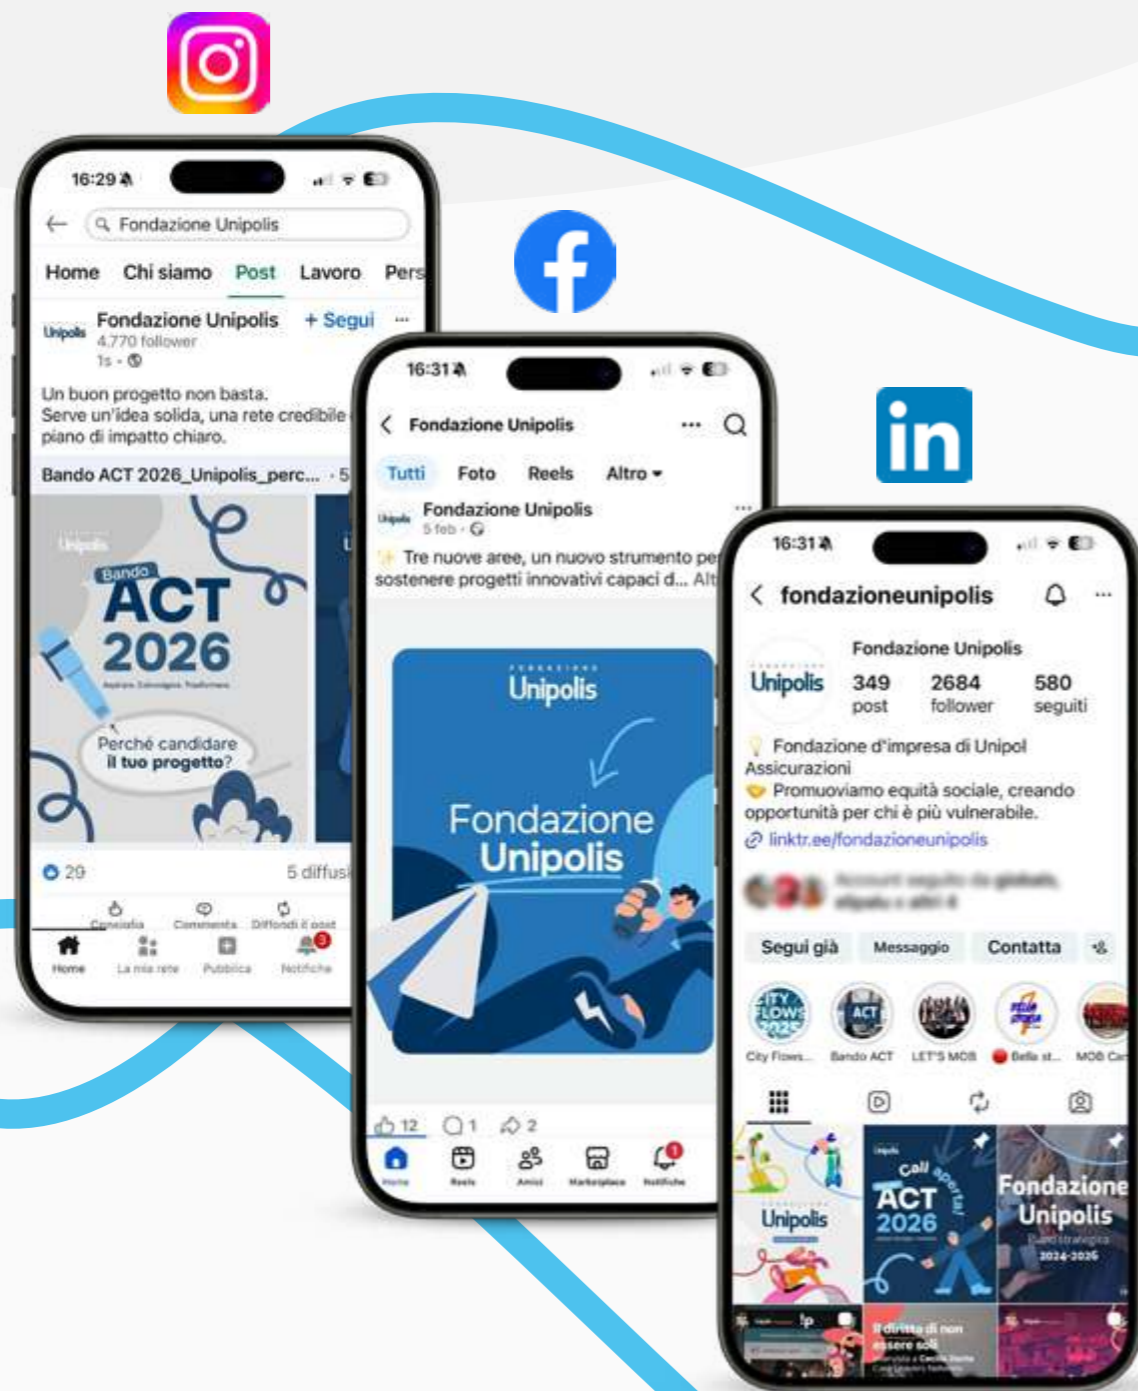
16:29

Fondazione Unipolis

Home Chi siamo Post Lavoro Pers

Unipolis Fondazione Unipolis + Segui ...
4.770 follower
1s •

Un buon progetto non basta.
Serve un'idea solida, una rete credibile
piano di impatto chiaro.

Bando ACT 2026_Unipolis_perc... • 5

Unipolis
Bando
ACT
2026

Perché candidare
il tuo progetto?

29 5 diffus

Consiglia Commenta Diffondi il post
Home La mia rete Pubblica Notifiche

16:31

Fondazione Unipolis

Tutti Foto Reels Altro

Unipolis Fondazione Unipolis
5 feb •

Tre nuove aree, un nuovo strumento per sostenere progetti innovativi capaci d... Alt

Unipolis

Fondazione
Unipolis

12 1 2

Home Reels Amici Marketplace Notifiche

16:31

fondazioneunipolis

Fondazione Unipolis
Unipolis 349 post 2684 follower 580 seguiti

Fondazione d'impresa di Unipol Assicurazioni
Promuoviamo equità sociale, creando opportunità per chi è più vulnerabile.
linktr.ee/fondazioneunipolis

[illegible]

Segui già Messaggio Contatta

City Flows... Bando ACT LET'S MOB Bella st... MOB Ca

Unipolis
Call aperta!
ACT
2026
Fondazione
Unipolis
2024-2026
Il diritto di non essere soli